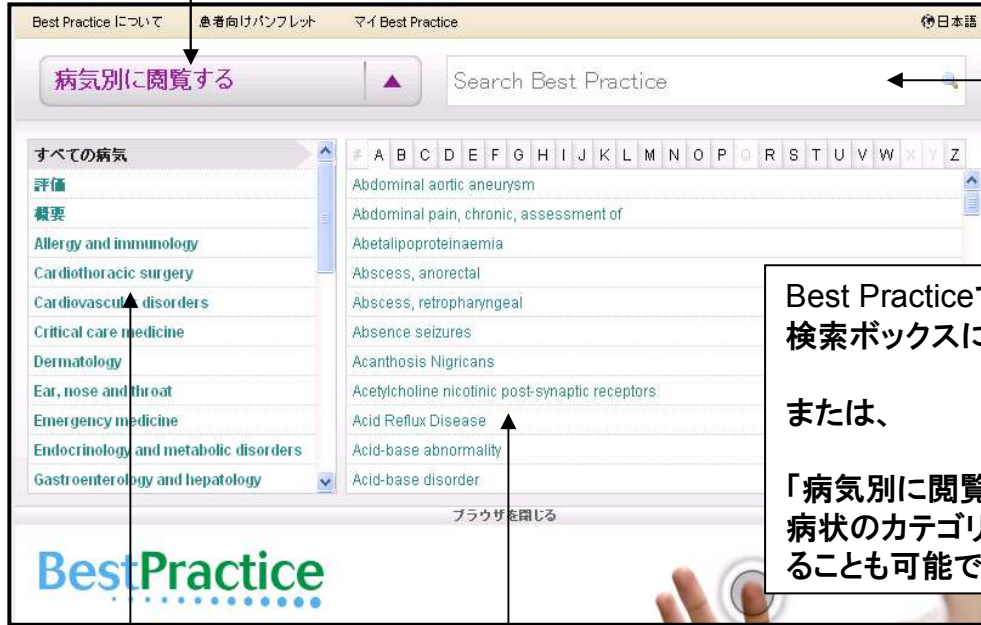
Best Practice について　患者向けパンフレット　マイ Best Practice　日本語

病気別に閲覧する

Search Best Practice

すべての病気
評価
概要
Allergy and immunology
Cardiothoracic surgery
Cardiovascular disorders
Critical care medicine
Dermatology
Ear, nose and throat
Emergency medicine
Endocrinology and metabolic disorders
Gastroenterology and hepatology

# A B C D E F G H I J K L M N O P Q R S T U V W X Y Z

Abdominal aortic aneurysm
Abdominal pain, chronic, assessment of
Abetalipoproteinaemia
Abscess, anorectal
Abscess, retropharyngeal
Absence seizures
Acanthosis Nigricans
Acetylcholine nicotinic post-synaptic receptors
Acid Reflux Disease
Acid-base abnormality
Acid-base disorder

ブラウザを閉じる

BestPractice

Best Practice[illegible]
検索ボックスに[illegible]

または、

「病気別に閲覧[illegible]
病状のカテゴリ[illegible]
ることも可能で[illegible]